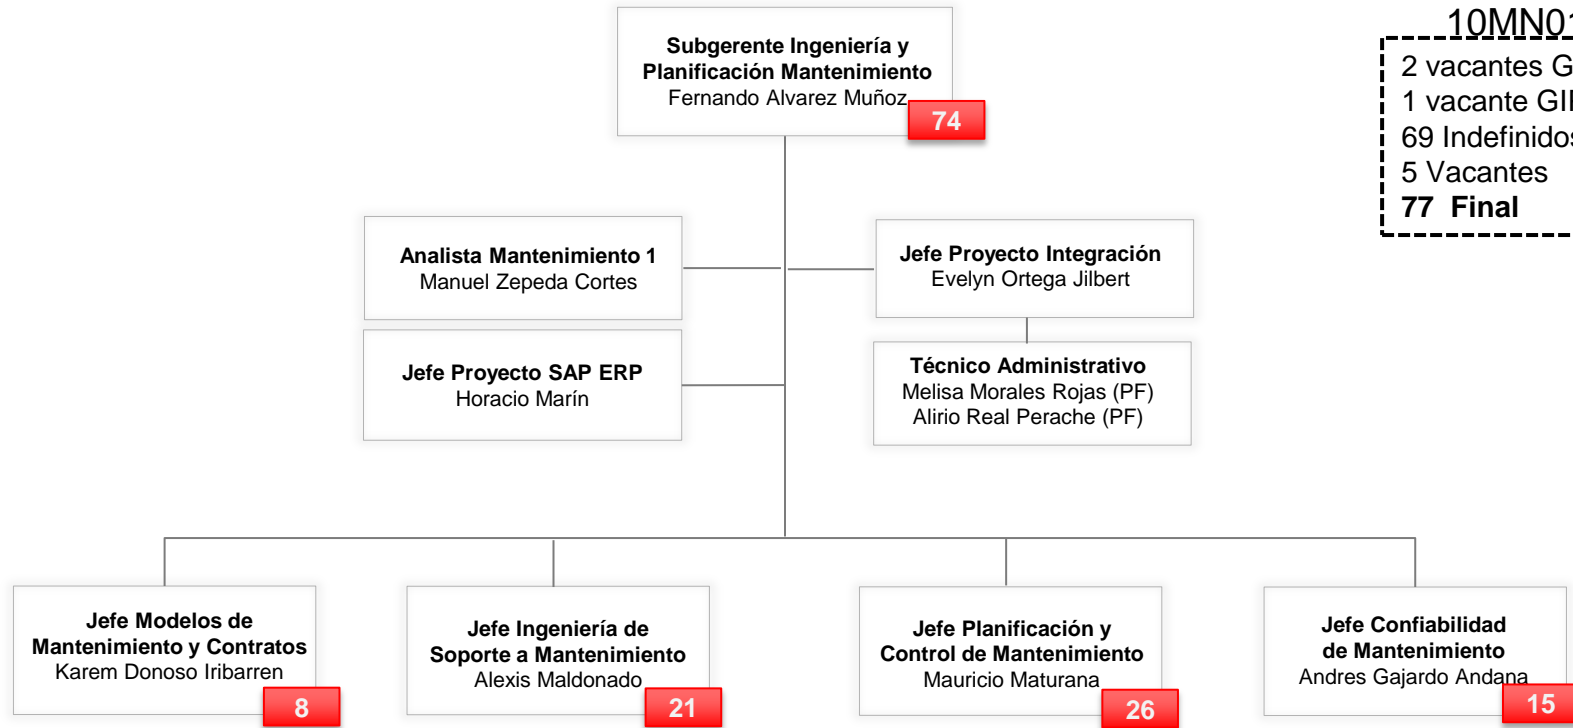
Subgerente Ingeniería y Planificación Mantenimiento
Fernando Alvarez Muñoz
74

10MN01
2 vacantes G
1 vacante GII
69 Indefinidos
5 Vacantes
77 Final

Analista Mantenimiento 1
Manuel Zepeda Cortes

Jefe Proyecto Integración
Evelyn Ortega Jilbert

Jefe Proyecto SAP ERP
Horacio Marín

Técnico Administrativo
Melisa Morales Rojas (PF)
Alirio Real Perache (PF)

Jefe Modelos de Mantenimiento y Contratos
Karem Donoso Iribarren
8

Jefe Ingeniería de Soporte a Mantenimiento
Alexis Maldonado
21

Jefe Planificación y Control de Mantenimiento
Mauricio Maturana
26

Jefe Confiabilidad de Mantenimiento
Andres Gajardo Andana
15